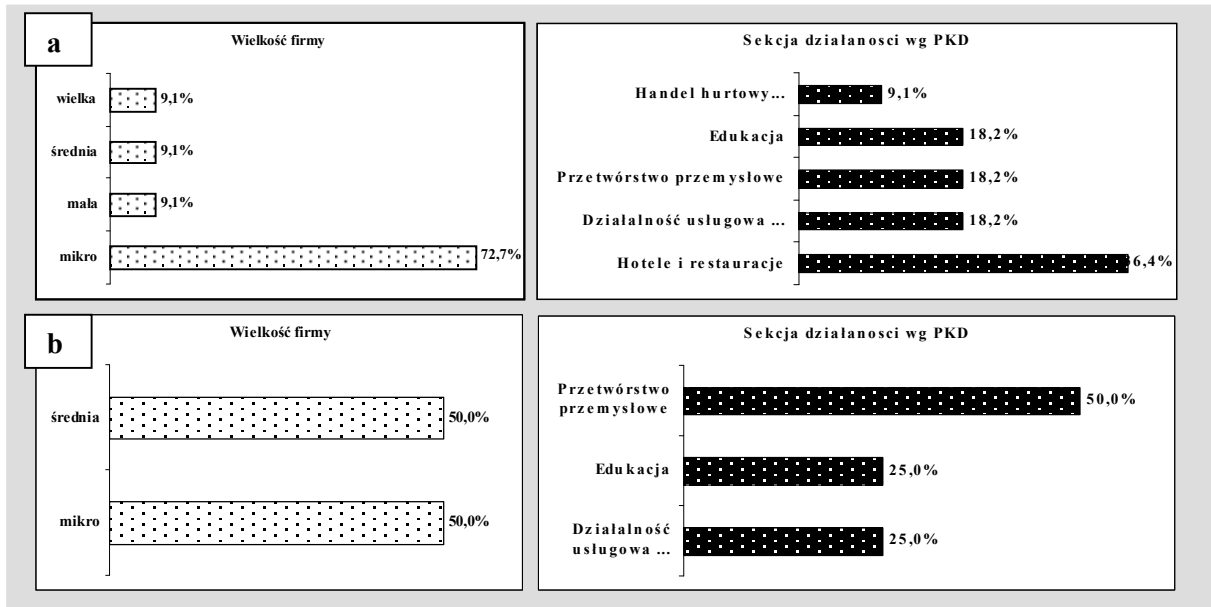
a

Wielkość firmy

wielka 9,1%

średnia 9,1%

mała 9,1%

mikro 72,7%

Sekcja działanosci wg PKD

Handel hurtowy... 9,1%

Edukacja 18,2%

Przetwórstwo przemysłowe 18,2%

Działalność usługowa ... 18,2%

Hotele i restauracje 36,4%

b

Wielkość firmy

średnia 50,0%

mikro 50,0%

Sekcja działanosci wg PKD

Przetwórstwo przemysłowe 50,0%

Edukacja 25,0%

Działalność usługowa ... 25,0%